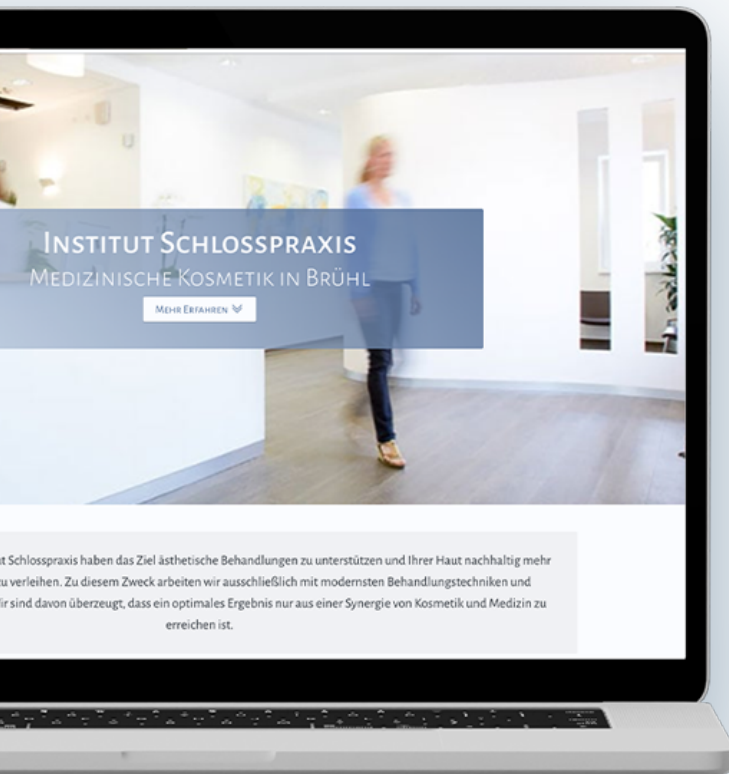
Institut Schlosspraxis
Medizinische Kosmetik in Brühl

Mehr Erfahren

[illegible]t Schlosspraxis haben das Ziel ästhetische Behandlungen zu unterstützen und Ihrer Haut nachhaltig mehr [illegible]u verleihen. Zu diesem Zweck arbeiten wir ausschließlich mit modernsten Behandlungstechniken und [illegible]ir sind davon überzeugt, dass ein optimales Ergebnis nur aus einer Synergie von Kosmetik und Medizin zu erreichen ist.